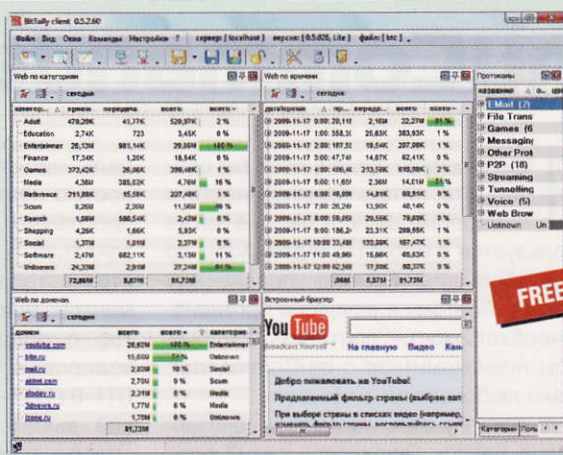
BitTally client 0.5.2.60

Файл Вид Окна Команды Настройки ? сервер [ localhost ] версия [ 0.5.825, Lite ] файл [ btc ]

Web по категориям

сегодня

| категор... | прием | передача | всего | всего |
|---|---|---|---|---|
| Adult | 479,28К | 41,77К | 520,97К | 2 % |
| Education | 2,74К | 723 | 3,45К | 0 % |
| Entertainment | 28,13М | 981,14К | 29,09М | 100 % |
| Finance | 17,34К | 1,20К | 18,54К | 0 % |
| Games | 373,42К | 25,06К | 399,48К | 1 % |
| Media | 4,36М | 385,02К | 4,76М | 16 % |
| Reference | 211,88К | 15,59К | 227,48К | 1 % |
| Scum | 9,26М | 2,30М | 11,56М | 40 % |
| Search | 1,58М | 586,54К | 2,43М | 8 % |
| Shopping | 4,26К | 1,66К | 5,93К | 0 % |
| Social | 1,37М | 1,09М | 2,37М | 8 % |
| Software | 2,47М | 682,11К | 3,13М | 11 % |
| Unknown | 24,35М | 2,91М | 27,24М | 91 % |
| | 72,86М | 8,87М | 81,73М | |

Web по времени

сегодня

| дата/время | пр... | передача | всего | всего |
|---|---|---|---|---|
| 2009-11-17 0:00: 20,11 | | 2,16М | 22,27М | 91 % |
| 2009-11-17 1:00: 358,3 | | 25,63К | 383,93К | 1 % |
| 2009-11-17 2:00: 187,5 | | 19,54К | 207,08К | 1 % |
| 2009-11-17 3:00: 47,74 | | 14,67К | 62,41К | 0 % |
| 2009-11-17 4:00: 429,4 | | 213,58К | 643,02К | 2 % |
| 2009-11-17 5:00: 11,65 | | 2,36М | 14,01М | 51 % |
| 2009-11-17 6:00: 21,51 | | 14,81К | 36,31К | 0 % |
| 2009-11-17 7:00: 36,26 | | 13,90К | 48,14К | 0 % |
| 2009-11-17 8:00: 59,05 | | 20,55К | 79,60К | 0 % |
| 2009-11-17 9:00: 186,2 | | 23,31К | 209,55К | 1 % |
| 2009-11-17 10:00 23,48 | | 133,99К | 157,47К | 1 % |
| 2009-11-17 11:00 49,96 | | 15,66К | 65,63К | 0 % |
| 2009-11-17 12:00 62,56 | | 17,89К | 80,37К | 0 % |
| | 266 | 8,87М | 81,73М | |

Протоколы

название

E-Mail (7)
File Trans
Games (6
Messaging
Other Prot
P2P (18)
Streaming
Tunnelling
Voice (5)
Web Brow
Unknown Un

Web по доменам

сегодня

| домен | всего | всего | категория |
|---|---|---|---|
| youtube.com | 28,62М | 100 % | Entertainment |
| kbr.ru | 15,60М | 54 % | Unknown |
| mail.ru | 2,80М | 10 % | Social |
| allmt.com | 2,70М | 9 % | Scum |
| abcdex.ru | 2,31М | 8 % | Media |
| 3dnews.ru | 1,77М | 6 % | Media |
| izone.ru | 1,70М | 6 % | Unknown |
| | 81,73М | | |

Встроенный браузер

YouTube Broadcast Yourself™

На главную Видео Кан

Добро пожаловать на YouTube!

Предлагаемый фильтр страны (выбран авт

При выборе страны в списках видео (например, изменить фильтр страны, воспользуйтесь ссылк

FREE

Категории Поль